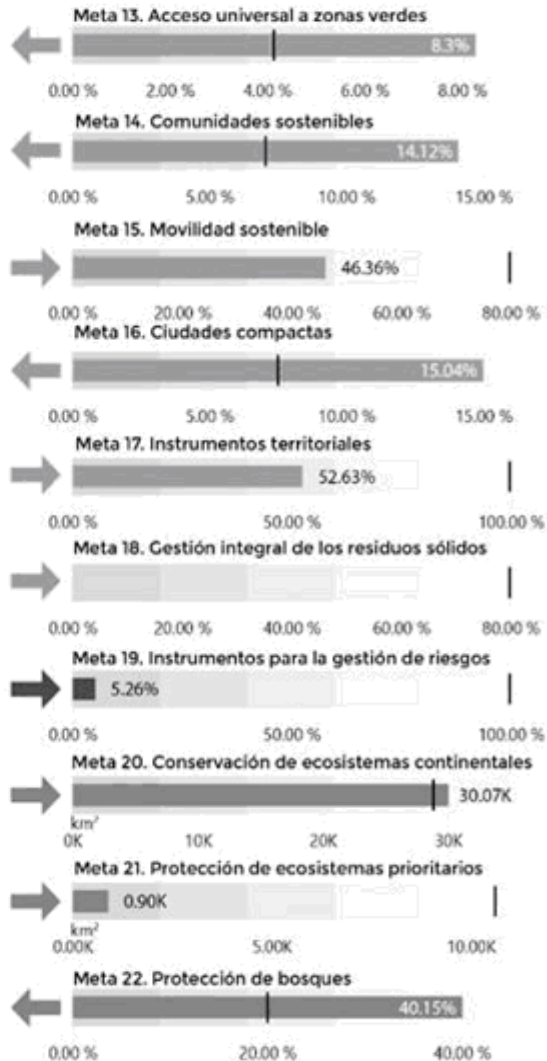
Meta 13. Acceso universal a zonas verdes

8.3%

0.00 % 2.00 % 4.00 % 6.00 % 8.00 %

Meta 14. Comunidades sostenibles

14.12%

0.00 % 5.00 % 10.00 % 15.00 %

Meta 15. Movilidad sostenible

46.36%

0.00 % 20.00 % 40.00 % 60.00 % 80.00 %

Meta 16. Ciudades compactas

15.04%

0.00 % 5.00 % 10.00 % 15.00 %

Meta 17. Instrumentos territoriales

52.63%

0.00 % 50.00 % 100.00 %

Meta 18. Gestión integral de los residuos sólidos

0.00 % 20.00 % 40.00 % 60.00 % 80.00 %

Meta 19. Instrumentos para la gestión de riesgos

5.26%

0.00 % 50.00 % 100.00 %

Meta 20. Conservación de ecosistemas continentales

30.07K

km²
0K 10K 20K 30K

Meta 21. Protección de ecosistemas prioritarios

0.90K

km²
0.00K 5.00K 10.00K

Meta 22. Protección de bosques

40.15%

0.00 % 20.00 % 40.00 %